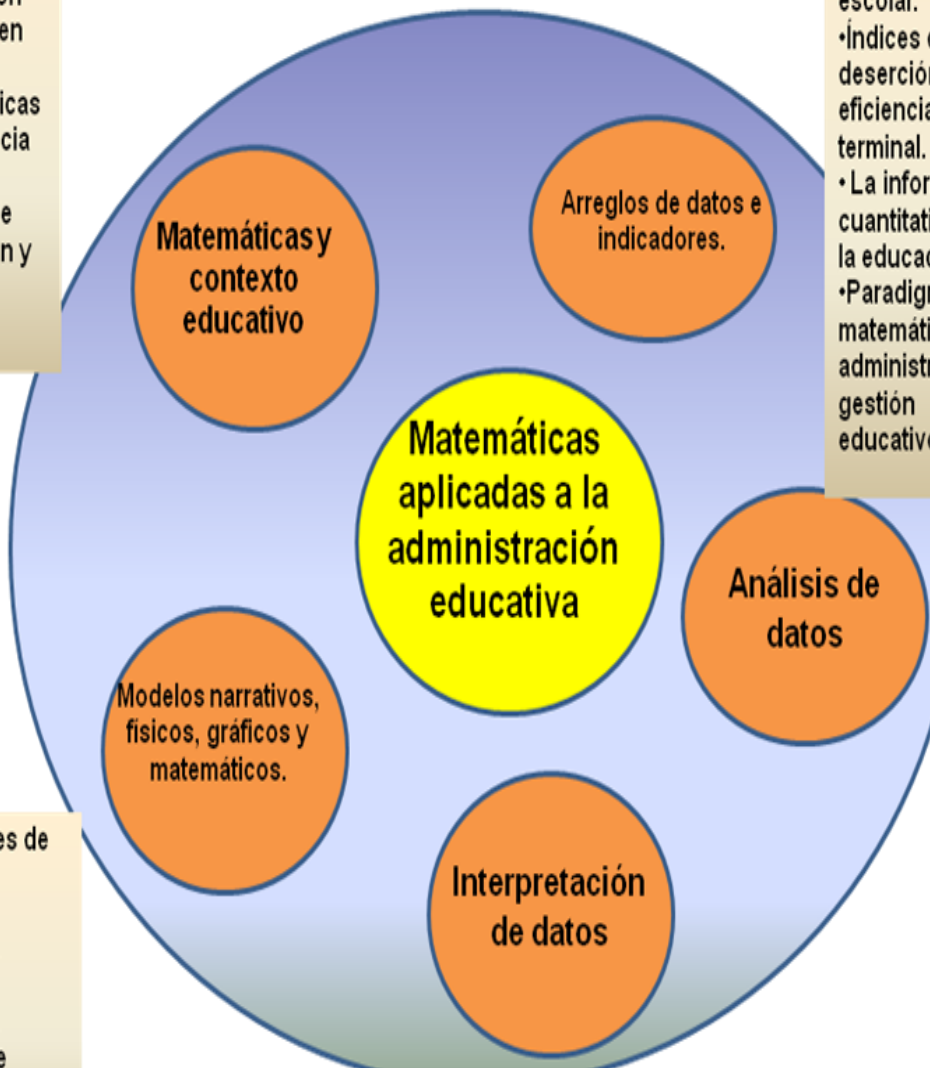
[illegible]n
en
icas
cia
e
n y

Matemáticas y contexto educativo

Arreglos de datos e indicadores.

escolar.
•Índices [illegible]
deserción
eficiencia
terminal.
• La infor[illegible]
cuantitati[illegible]
la educac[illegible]
•Paradigr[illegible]
matemáti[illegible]
administr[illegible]
gestión
educativo

Matemáticas aplicadas a la administración educativa

Análisis de datos

Modelos narrativos, físicos, gráficos y matemáticos.

Interpretación de datos

es de
e